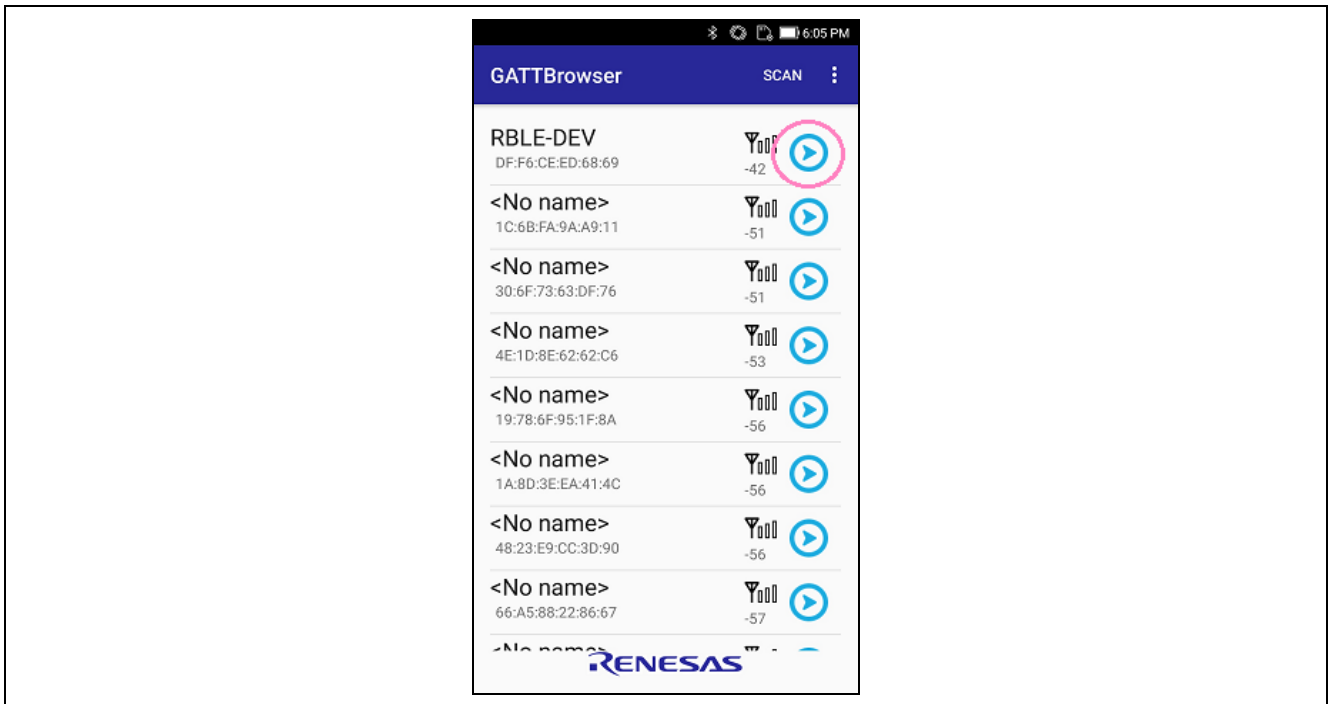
6:05 PM

GATTBrowser SCAN

RBLE-DEV
DF:F6:CE:ED:68:69
-42

<No name>
1C:6B:FA:9A:A9:11
-51

<No name>
30:6F:73:63:DF:76
-51

<No name>
4E:1D:8E:62:62:C6
-53

<No name>
19:78:6F:95:1F:8A
-56

<No name>
1A:8D:3E:EA:41:4C
-56

<No name>
48:23:E9:CC:3D:90
-56

<No name>
66:A5:88:22:86:67
-57

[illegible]

RENESAS